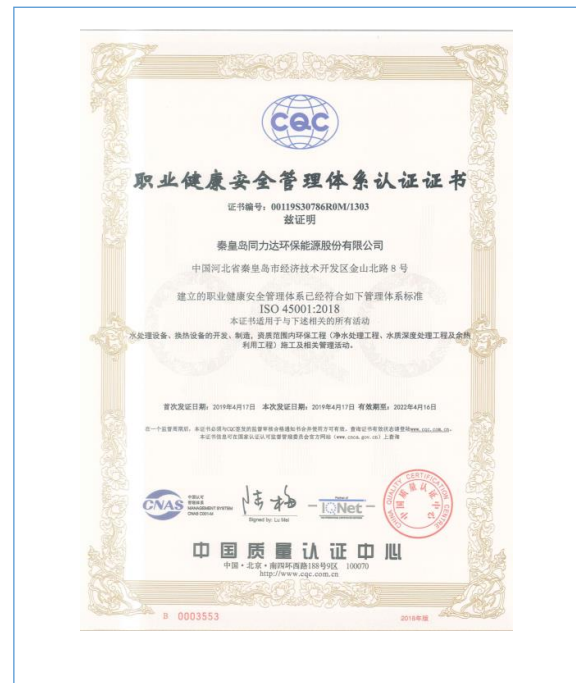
CQC

职业健康安全管理体系认证证书

证书编号：00119S30786R0M/1303
兹证明

秦皇岛同力达环保能源股份有限公司

中国河北省秦皇岛市经济技术开发区金山北路 8 号

建立的职业健康安全管理体系已经符合如下管理体系标准
ISO 45001:2018
本证书适用于与下述相关的所有活动

水处理设备、换热设备的开发、制造，资质范围内环保工程（净水处理工程、水质深度处理工程及余热利用工程）施工及相关管理活动。

首次发证日期：2019年4月17日　本次发证日期：2019年4月17日　有效期至：2022年4月16日

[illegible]

CNAS　Signed by: Lu Mei　IQNet

中国质量认证中心
中国・北京・南四环西路188号9区　100070
http://www.cqc.com.cn

B 0003553　2018年版